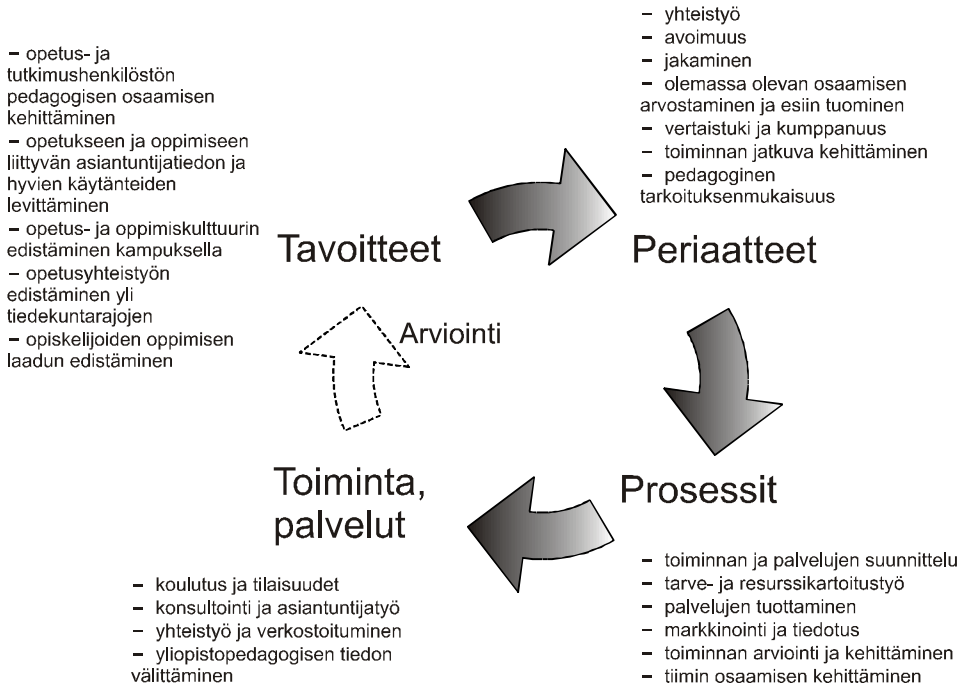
– opetus- ja tutkimushenkilöstön pedagogisen osaamisen kehittäminen
– opetukseen ja oppimiseen liittyvän asiantuntijatiedon ja hyvien käytänteiden levittäminen
– opetus- ja oppimiskulttuurin edistäminen kampuksella
– opetusyhteistyön edistäminen yli tiedekuntarajojen
– opiskelijoiden oppimisen laadun edistäminen

Tavoitteet

– yhteistyö
– avoimuus
– jakaminen
– olemassa olevan osaamisen arvostaminen ja esiin tuominen
– vertaistuki ja kumppanuus
– toiminnan jatkuva kehittäminen
– pedagoginen tarkoituksenmukaisuus

Periaatteet

Arviointi

Prosessit

– toiminnan ja palvelujen suunnittelu
– tarve- ja resurssikartoitustyö
– palvelujen tuottaminen
– markkinointi ja tiedotus
– toiminnan arviointi ja kehittäminen
– tiimin osaamisen kehittäminen

Toiminta, palvelut

– koulutus ja tilaisuudet
– konsultointi ja asiantuntijatyö
– yhteistyö ja verkostoituminen
– yliopistopedagogisen tiedon välittäminen